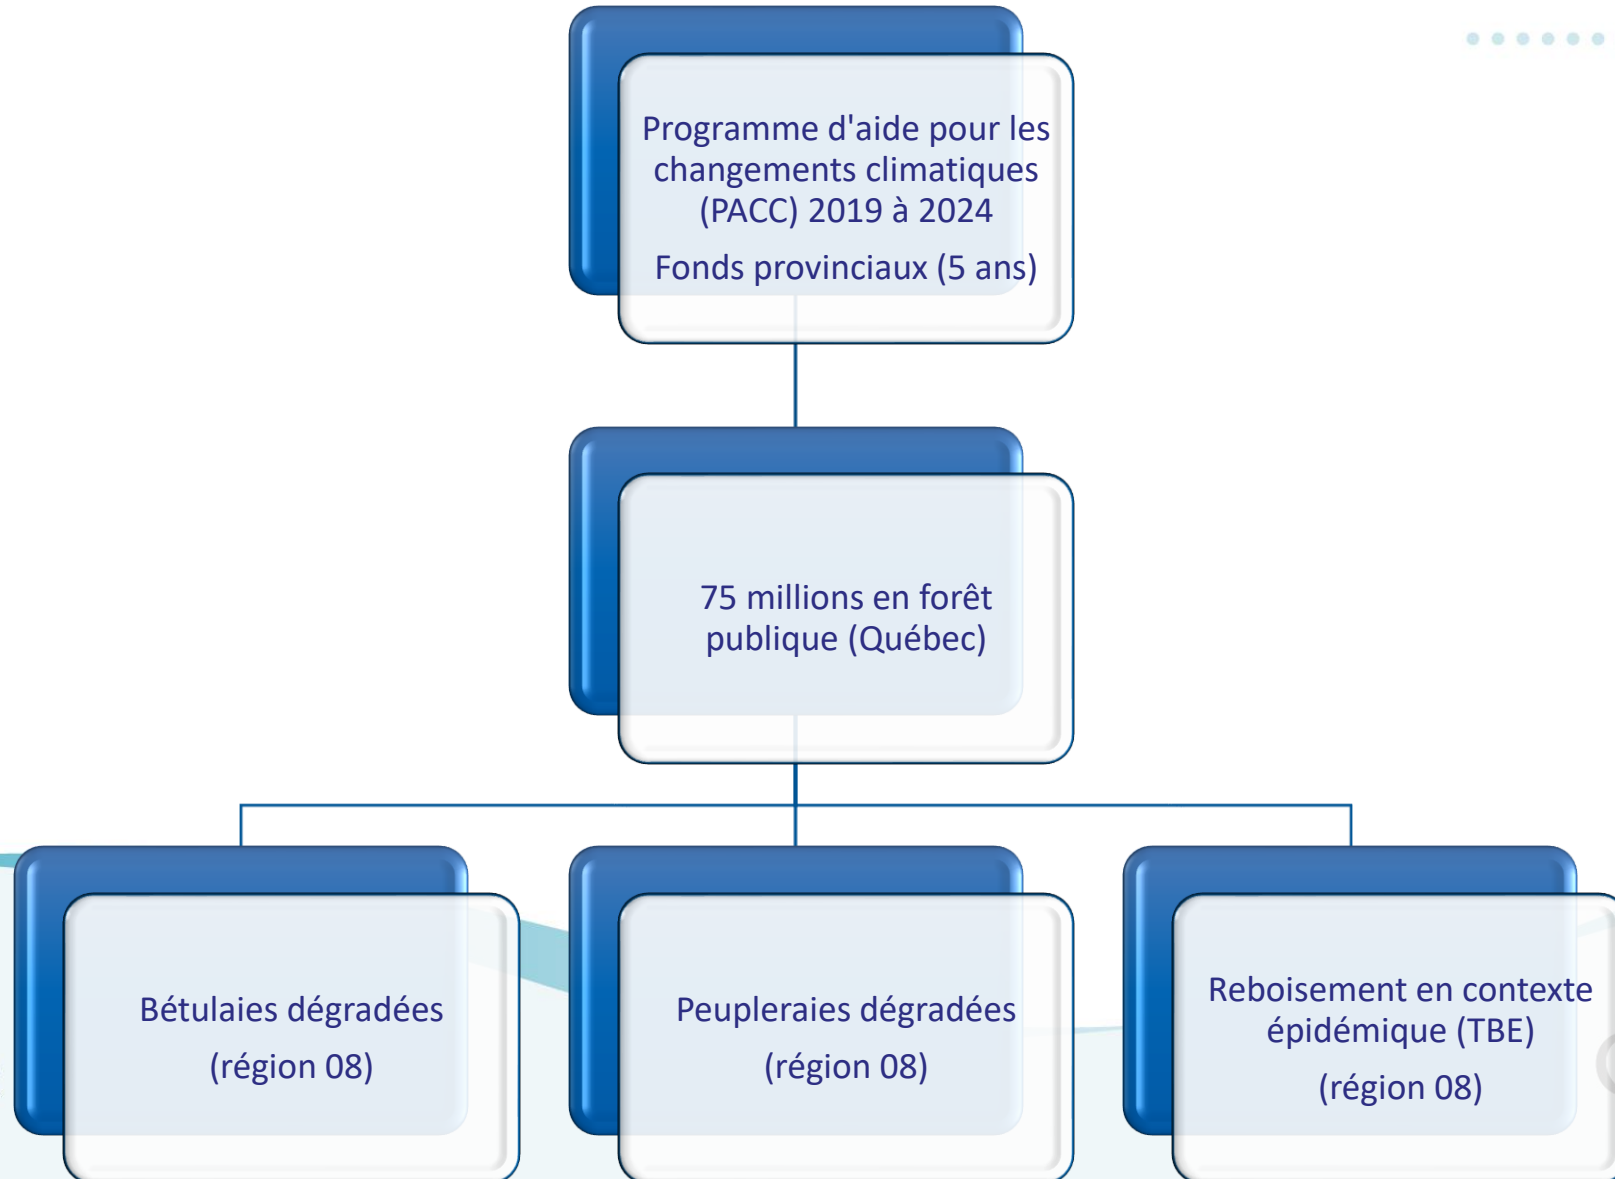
Programme d'aide pour les changements climatiques (PACC) 2019 à 2024

Fonds provinciaux (5 ans)

75 millions en forêt publique (Québec)

Bétulaies dégradées

(région 08)

Peupleraies dégradées

(région 08)

Reboisement en contexte épidémique (TBE)

(région 08)